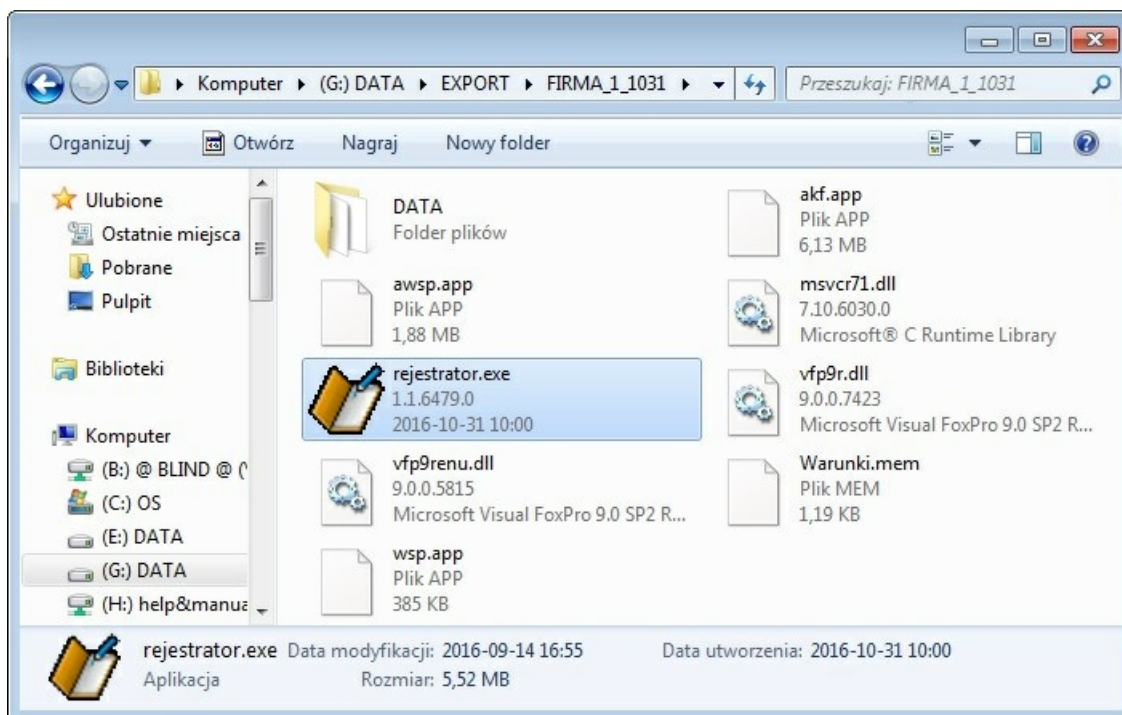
Komputer ▸ (G:) DATA ▸ EXPORT ▸ FIRMA_1_1031 ▸

Przeszukaj: FIRMA_1_1031

Organizuj ▾ Otwórz Nagraj Nowy folder

Ulubione
Ostatnie miejsca
Pobrane
Pulpit

Biblioteki

Komputer
(B:) @ BLIND @ (
(C:) OS
(E:) DATA
(G:) DATA
(H:) help&manua

DATA
Folder plików

akf.app
Plik APP
6,13 MB

awsp.app
Plik APP
1,88 MB

msvcr71.dll
7.10.6030.0
Microsoft® C Runtime Library

rejestrator.exe
1.1.6479.0
2016-10-31 10:00

vfp9r.dll
9.0.0.7423
Microsoft Visual FoxPro 9.0 SP2 R...

vfp9renu.dll
9.0.0.5815
Microsoft Visual FoxPro 9.0 SP2 R...

Warunki.mem
Plik MEM
1,19 KB

wsp.app
Plik APP
385 KB

rejestrator.exe Data modyfikacji: 2016-09-14 16:55 Data utworzenia: 2016-10-31 10:00
Aplikacja Rozmiar: 5,52 MB